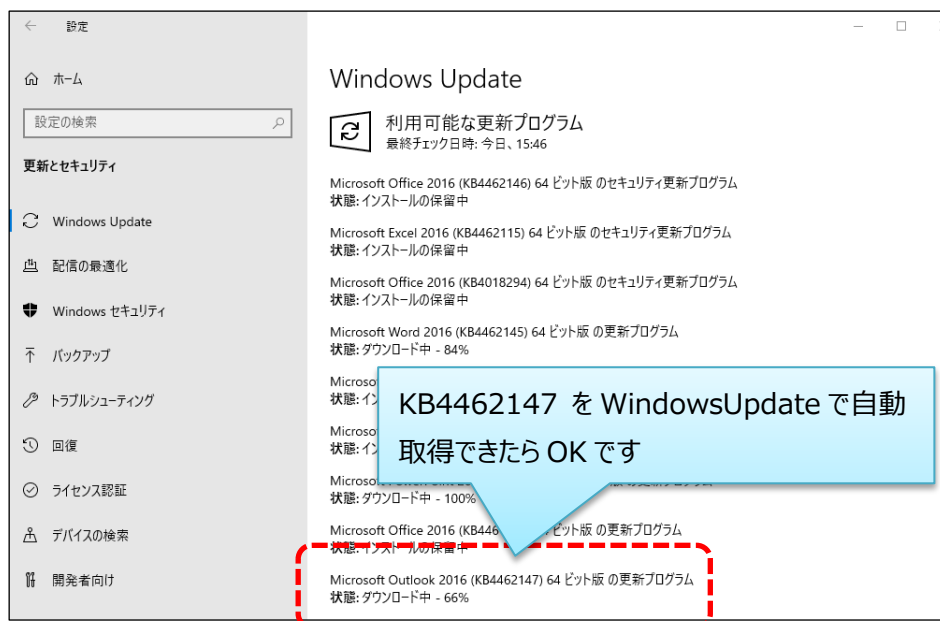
設定

ホーム

設定の検索

更新とセキュリティ

Windows Update

配信の最適化

Windows セキュリティ

バックアップ

トラブルシューティング

回復

ライセンス認証

デバイスの検索

開発者向け

Windows Update

利用可能な更新プログラム
最終チェック日時: 今日、15:46

Microsoft Office 2016 (KB4462146) 64 ビット版 のセキュリティ更新プログラム
状態: インストールの保留中

Microsoft Excel 2016 (KB4462115) 64 ビット版 のセキュリティ更新プログラム
状態: インストールの保留中

Microsoft Office 2016 (KB4018294) 64 ビット版 のセキュリティ更新プログラム
状態: インストールの保留中

Microsoft Word 2016 (KB4462145) 64 ビット版 の更新プログラム
状態: ダウンロード中 - 84%

Microso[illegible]
状態: イ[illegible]

Microso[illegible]
状態: イ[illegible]

Microsoft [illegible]
状態: ダウンロード中 - 100%

Microsoft Office 2016 (KB446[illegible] の更新プログラム
状態: インストールの保留中

Microsoft Outlook 2016 (KB4462147) 64 ビット版 の更新プログラム
状態: ダウンロード中 - 66%

KB4462147 を WindowsUpdate で自動取得できたら OK です